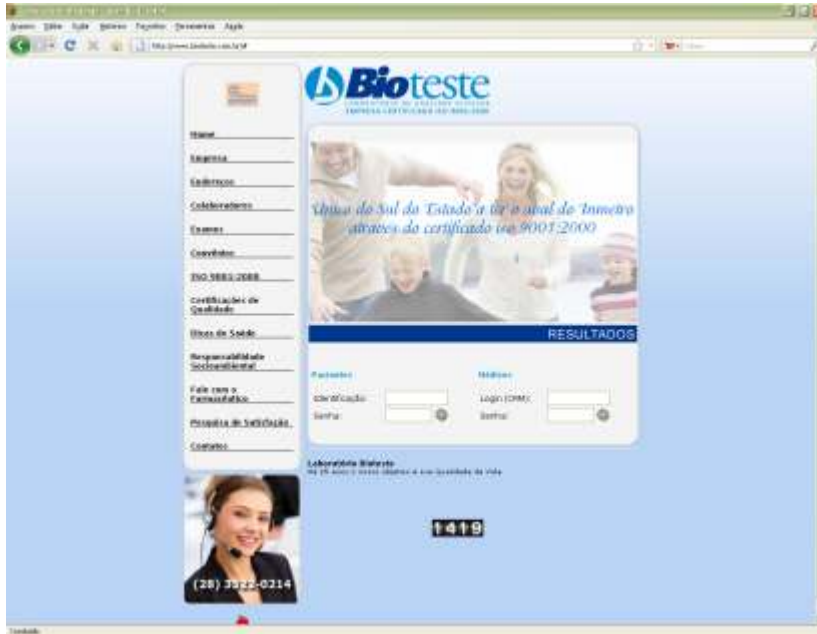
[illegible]

Arquivo Editar Exibir Histórico Favoritos Ferramentas Ajuda

http://www.bioteste.com.br/#

Bioteste

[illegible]

EMPRESA CERTIFICADA ISO 9001:2000

Home

Empresa

Endereços

Colaboradores

Exames

Convênios

ISO 9001:2000

Certificações de Qualidade

Dicas de Saúde

Responsabilidade Socioambiental

Fale com o Farmacêutico

Pesquisa de Satisfação

Contatos

Único do Sul do Estado a ter o aval do Inmetro através do certificado iso 9001:2000

RESULTADOS

Pacientes

Identificação:

Senha:

Médicos

Login (CRM):

Senha:

Laboratório Bioteste

Há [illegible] anos o nosso objetivo é sua qualidade de vida

1419

(28) 3522-0214

Concluído